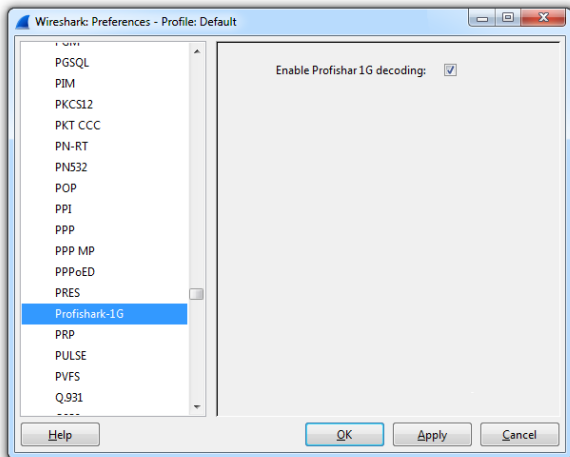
Wireshark: Preferences - Profile: Default

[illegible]
PGSQL
PIM
PKCS12
PKT CCC
PN-RT
PN532
POP
PPI
PPP
PPP MP
PPPoED
PRES
Profishark-1G
PRP
PULSE
PVFS
Q.931
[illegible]

Enable Profishar 1G decoding: ☑

Help
OK
Apply
Cancel